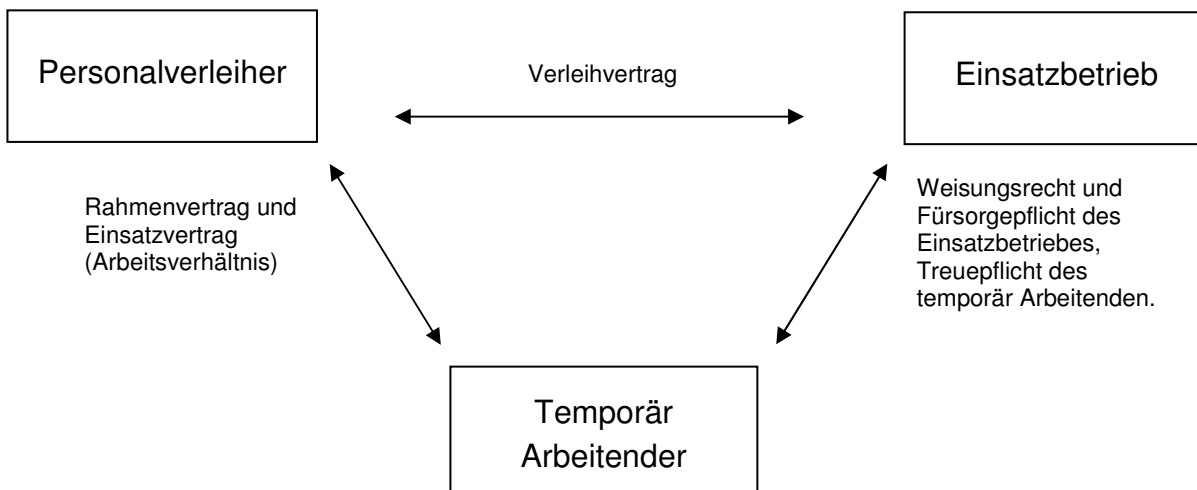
Personalverleiher

Verleihvertrag

Einsatzbetrieb

Rahmenvertrag und Einsatzvertrag (Arbeitsverhältnis)

Weisungsrecht und Fürsorgepflicht des Einsatzbetriebes, Treuepflicht des temporär Arbeitenden.

Temporär Arbeitender